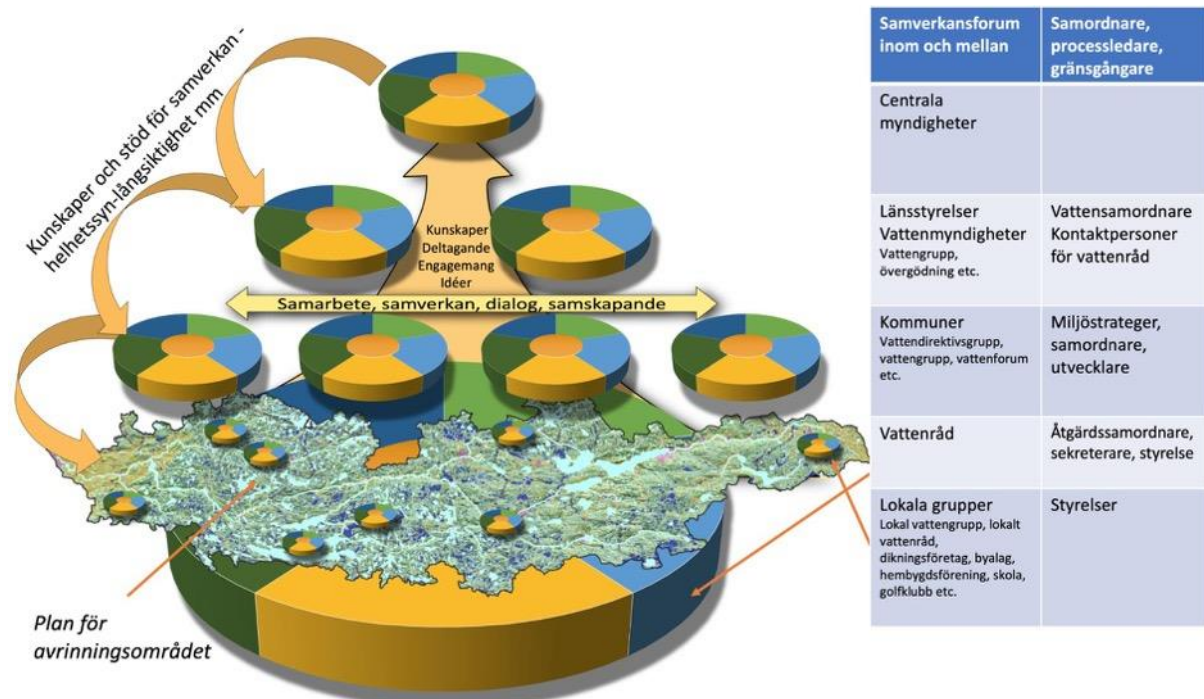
Kunskaper och stöd för samverkan - helhetssyn-långsiktighet mm

Kunskaper
Deltagande
Engagemang
Idéer

Samarbete, samverkan, dialog, samskapande

Plan för avrinningsområdet

| Samverkansforum inom och mellan | Samordnare, processledare, gränsgångare |
|---|---|
| Centrala myndigheter | |
| Länsstyrelser Vattenmyndigheter Vattengrupp, övergödning etc. | Vattensamordnare Kontaktpersoner för vattenråd |
| Kommuner Vattendirektivsgrupp, vattengrupp, vattenforum etc. | Miljöstrateger, samordnare, utvecklare |
| Vattenråd | Åtgärdssamordnare, sekreterare, styrelse |
| Lokala grupper Lokal vattengrupp, lokalt vattenråd, dikningsföretag, byalag, hembygdsförening, skola, golfklubb etc. | Styrelser |